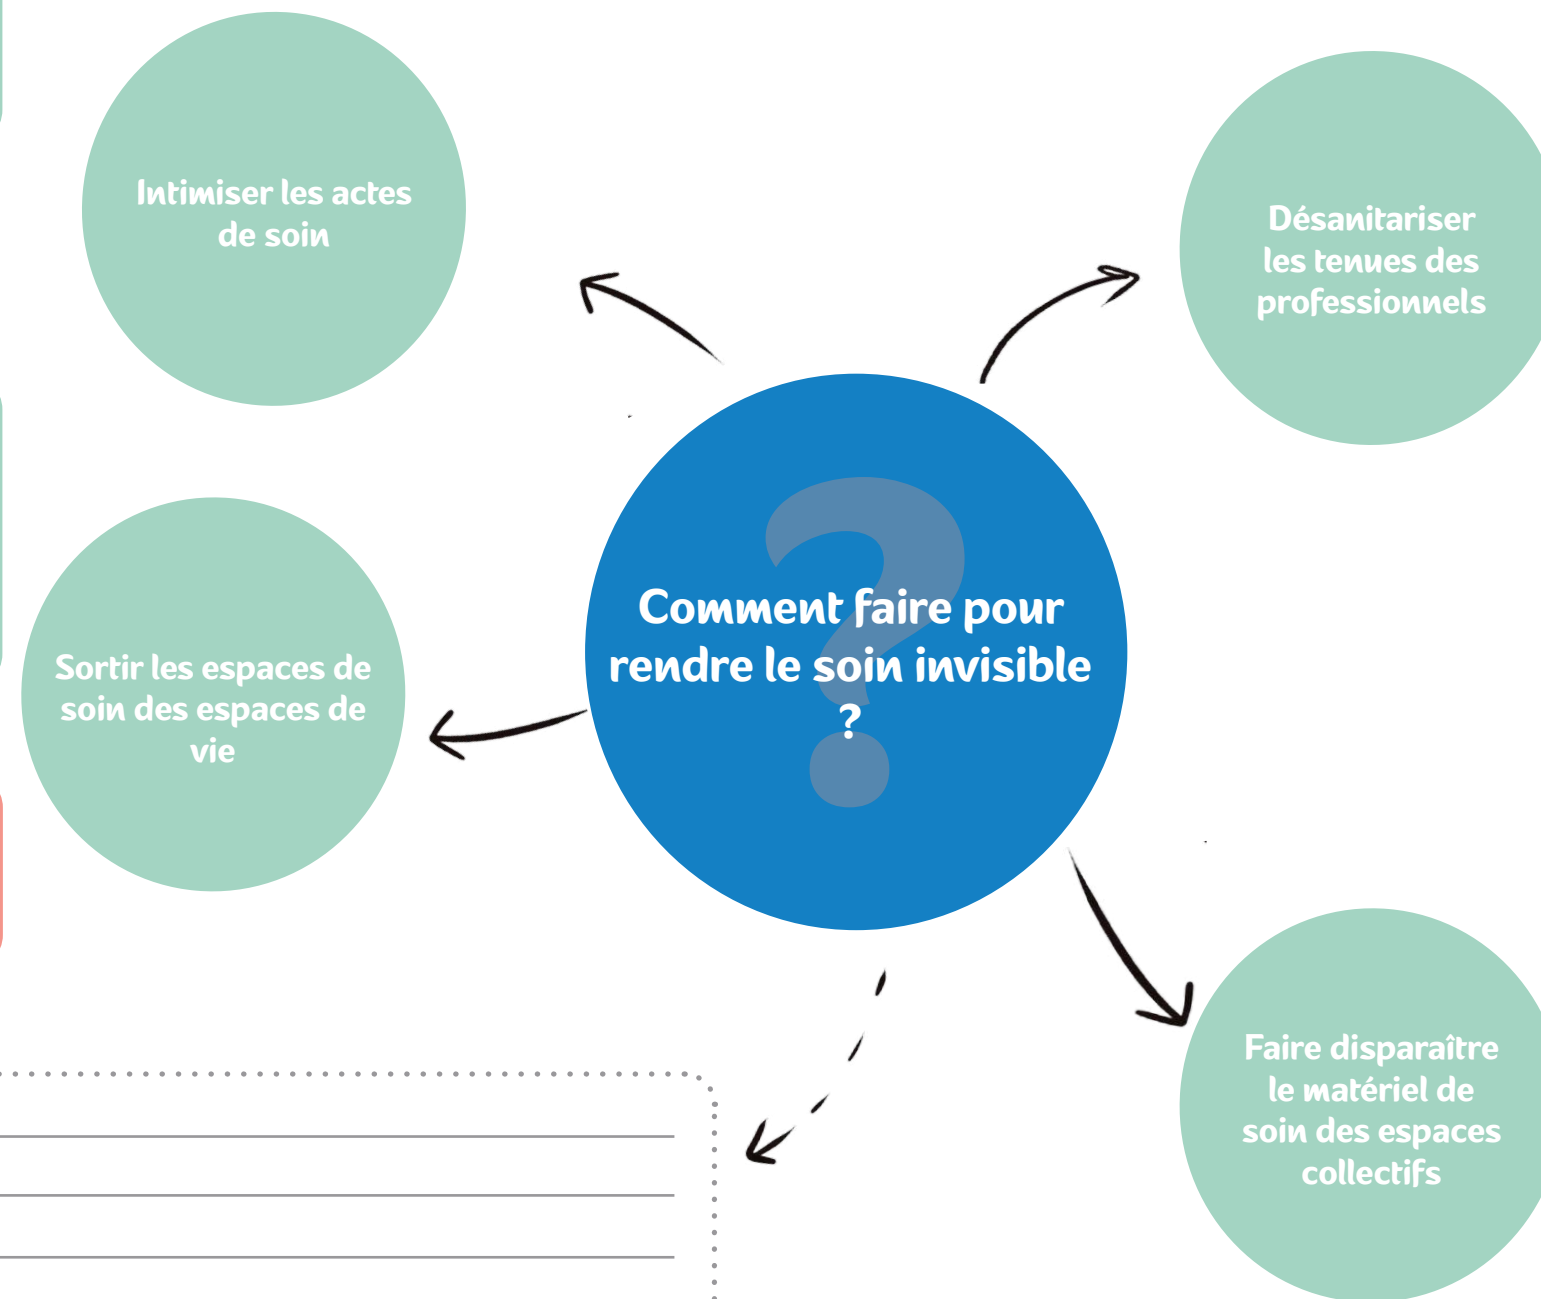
Intimiser les actes de soin

Désanitariser les tenues des professionnels

Comment faire pour rendre le soin invisible ?

Sortir les espaces de soin des espaces de vie

Faire disparaître le matériel de soin des espaces collectifs